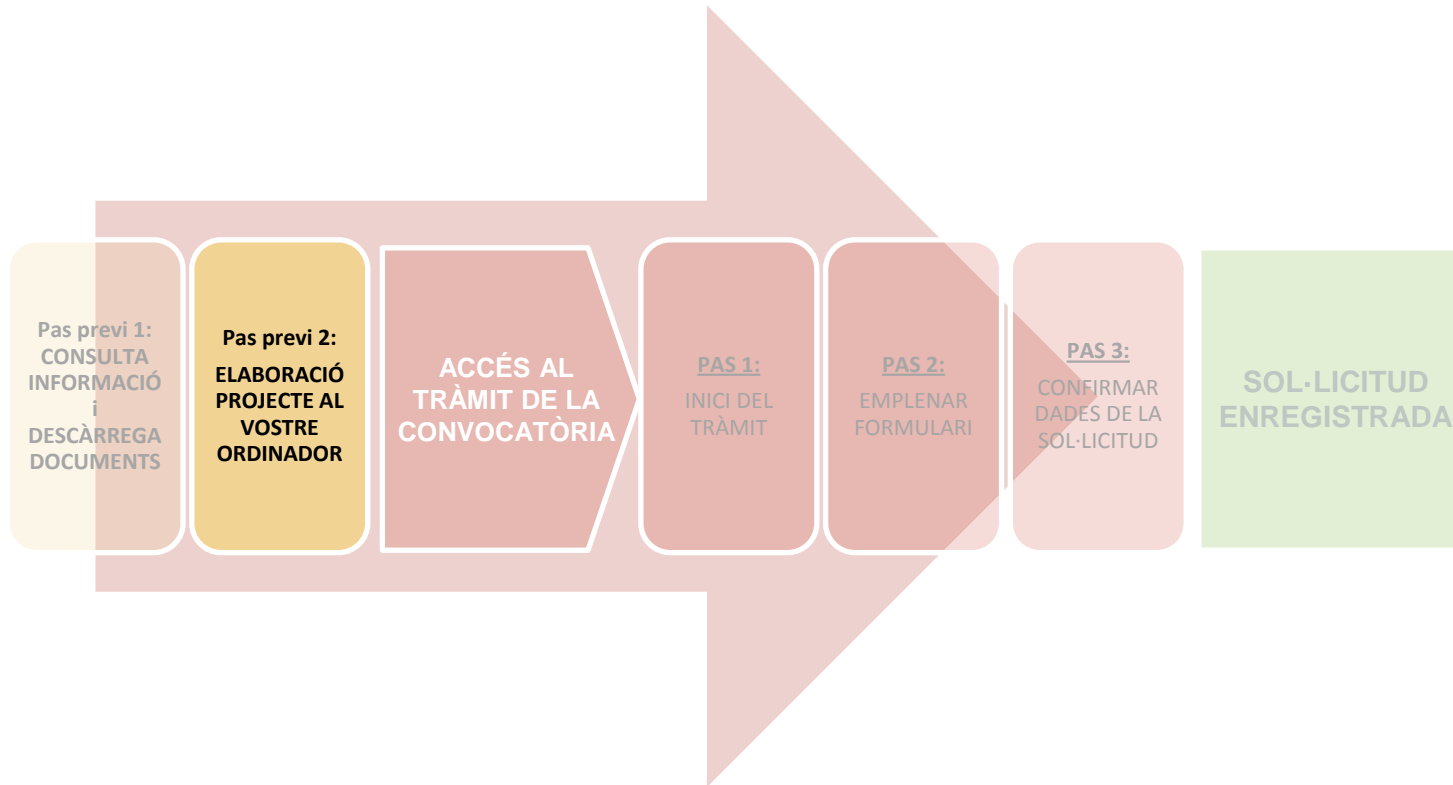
Pas previ 1: CONSULTA INFORMACIÓ i DESCÀRREGA DOCUMENTS

Pas previ 2: ELABORACIÓ PROJECTE AL VOSTRE ORDINADOR

ACCÉS AL TRÀMIT DE LA CONVOCATÒRIA

PAS 1: INICI DEL TRÀMIT

PAS 2: EMPLENAR FORMULARI

PAS 3: CONFIRMAR DADES DE LA SOL·LICITUD

SOL·LICITUD ENREGISTRADA